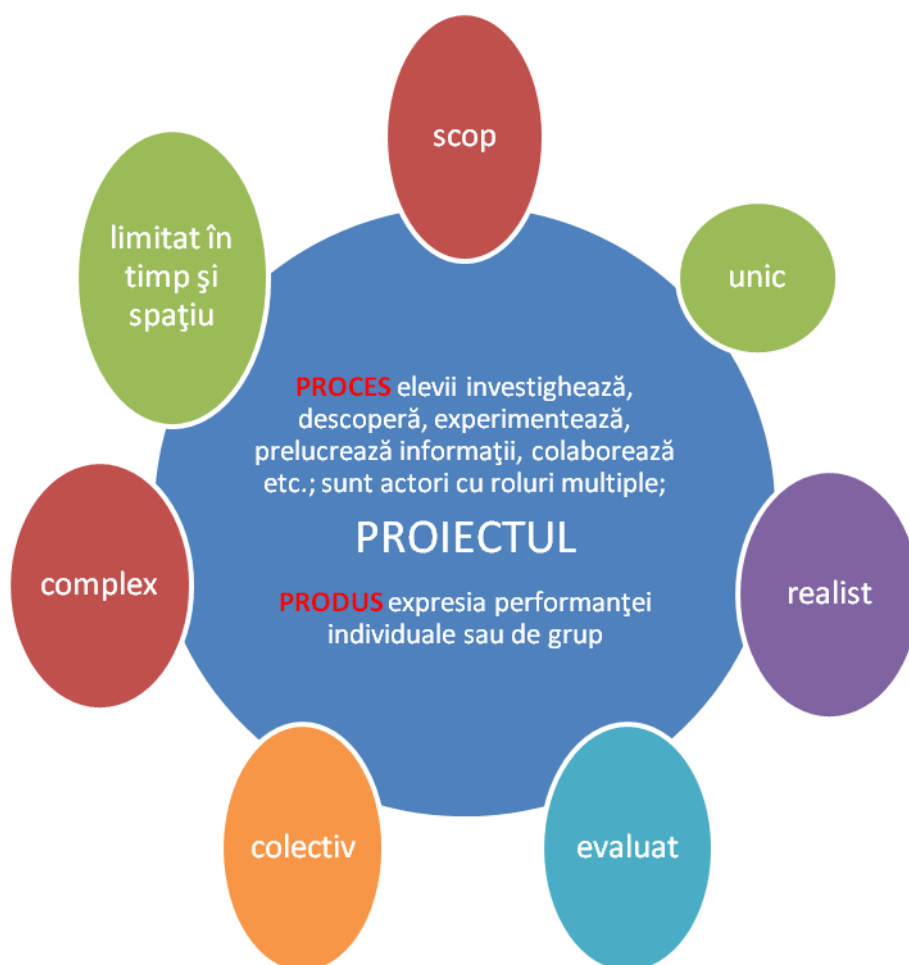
scop

unic

limitat în timp şi spaţiu

PROCES elevii investighează, descoperă, experimentează, prelucrează informaţii, colaborează etc.; sunt actori cu roluri multiple;

PROIECTUL

PRODUS expresia performanţei individuale sau de grup

complex

realist

colectiv

evaluat